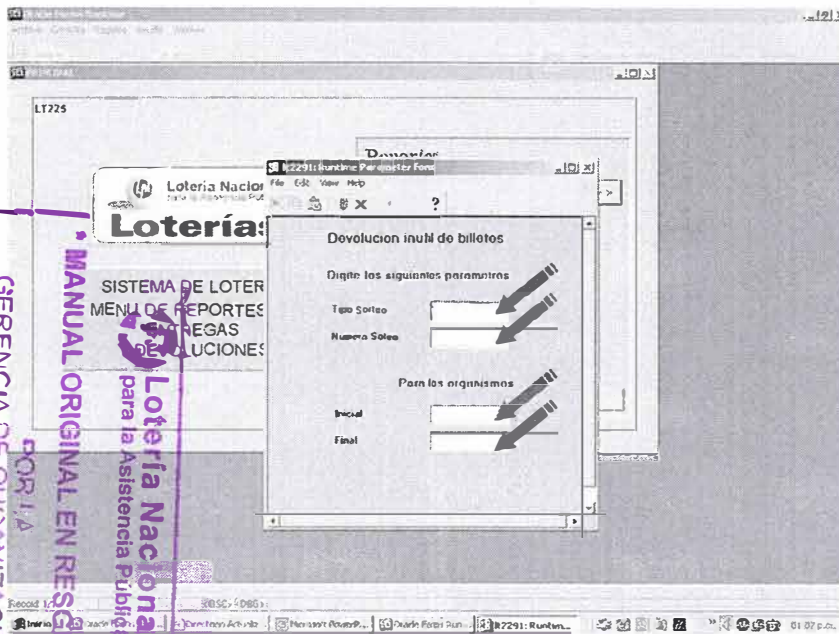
Oracle Forms Runtime
Action Consulta Registro Ayuda Window
PRINCIPAL
LT225
Reportes
Lotería Nacional
para la Asistencia Pública
Loterías
SISTEMA DE LOTER
MENU DE REPORTES
ENTREGAS
DEVOLUCIONES
lt2291: Runtime Parameter Form
File Edit View Help
?
Devolucion inutil de billetos
Digite los siguientes parametros
Tipo Sorteo
Numero Sorteo
Para los organismos
Inicial
Final
MANUAL ORIGINAL EN RESG
POR LA
GERENCIA DE
Lotería Naciona
para la Asistencia Públic
Record: 1/1
<OSC> <DBG>
Inicio
Oracle Forms Run...
lt2291: Runtim...
Microsoft PowerP...
01:07 p.m.